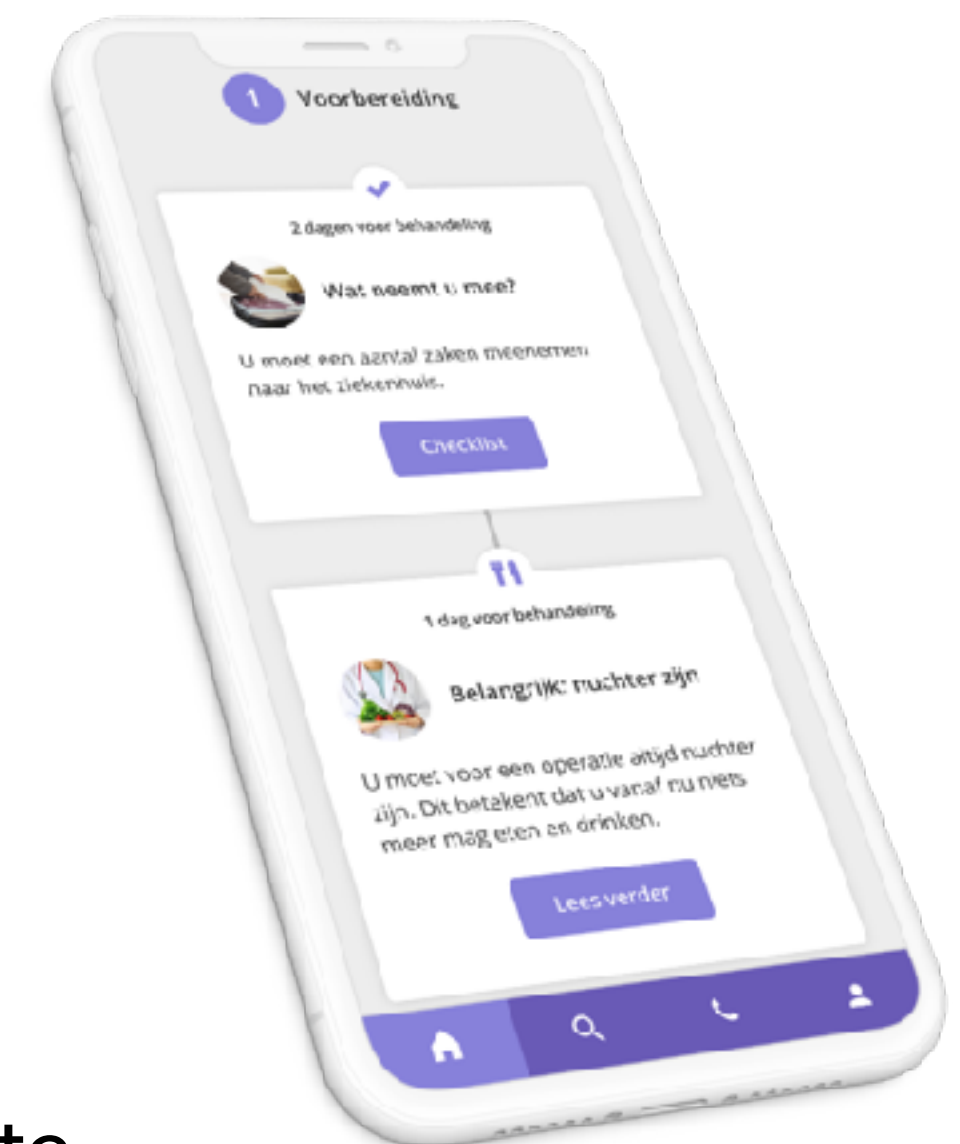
1 Voorbereiding

2 dagen voor behandeling

Wat neemt u mee?

U moet een aantal zaken meenemen naar het ziekenhuis.

Checklist

1 dag voor behandeling

Belangrijk: nuchter zijn

U moet voor een operatie altijd nuchter zijn. Dit betekent dat u vanaf nu niets meer mag eten en drinken.

Lees verder

te